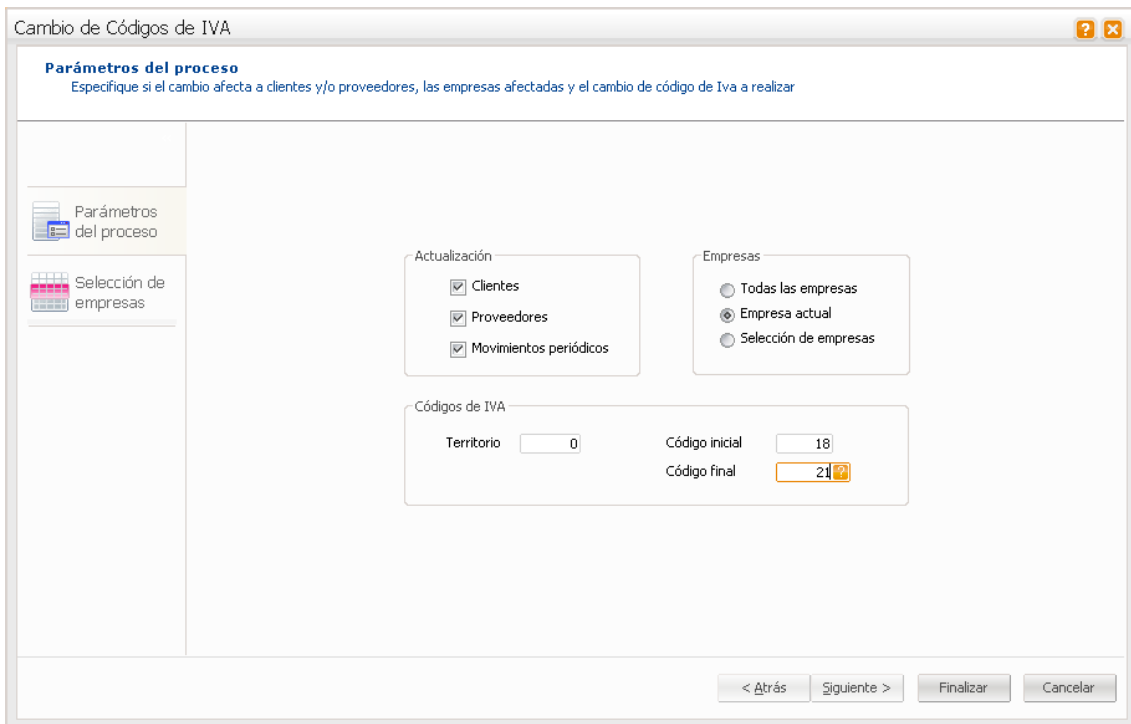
Cambio de Códigos de IVA

Parámetros del proceso
Especifique si el cambio afecta a clientes y/o proveedores, las empresas afectadas y el cambio de código de Iva a realizar

Parámetros del proceso

Selección de empresas

Actualización
Clientes
Proveedores
Movimientos periódicos

Empresas
Todas las empresas
Empresa actual
Selección de empresas

Códigos de IVA
Territorio 0
Código inicial 18
Código final 21

< Atrás
Siguiente >
Finalizar
Cancelar